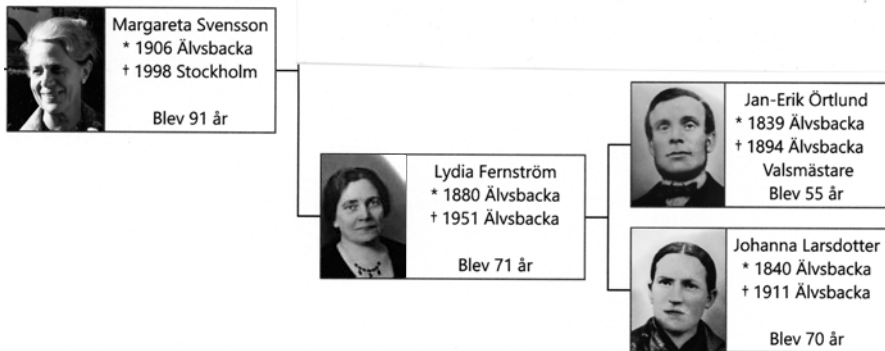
Margareta Svensson
* 1906 Älvsbacka
† 1998 Stockholm

Blev 91 år

Lydia Fernström
* 1880 Älvsbacka
† 1951 Älvsbacka

Blev 71 år

Jan-Erik Örtlund
* 1839 Älvsbacka
† 1894 Älvsbacka
Valsmästare
Blev 55 år

Johanna Larsdotter
* 1840 Älvsbacka
† 1911 Älvsbacka

Blev 70 år